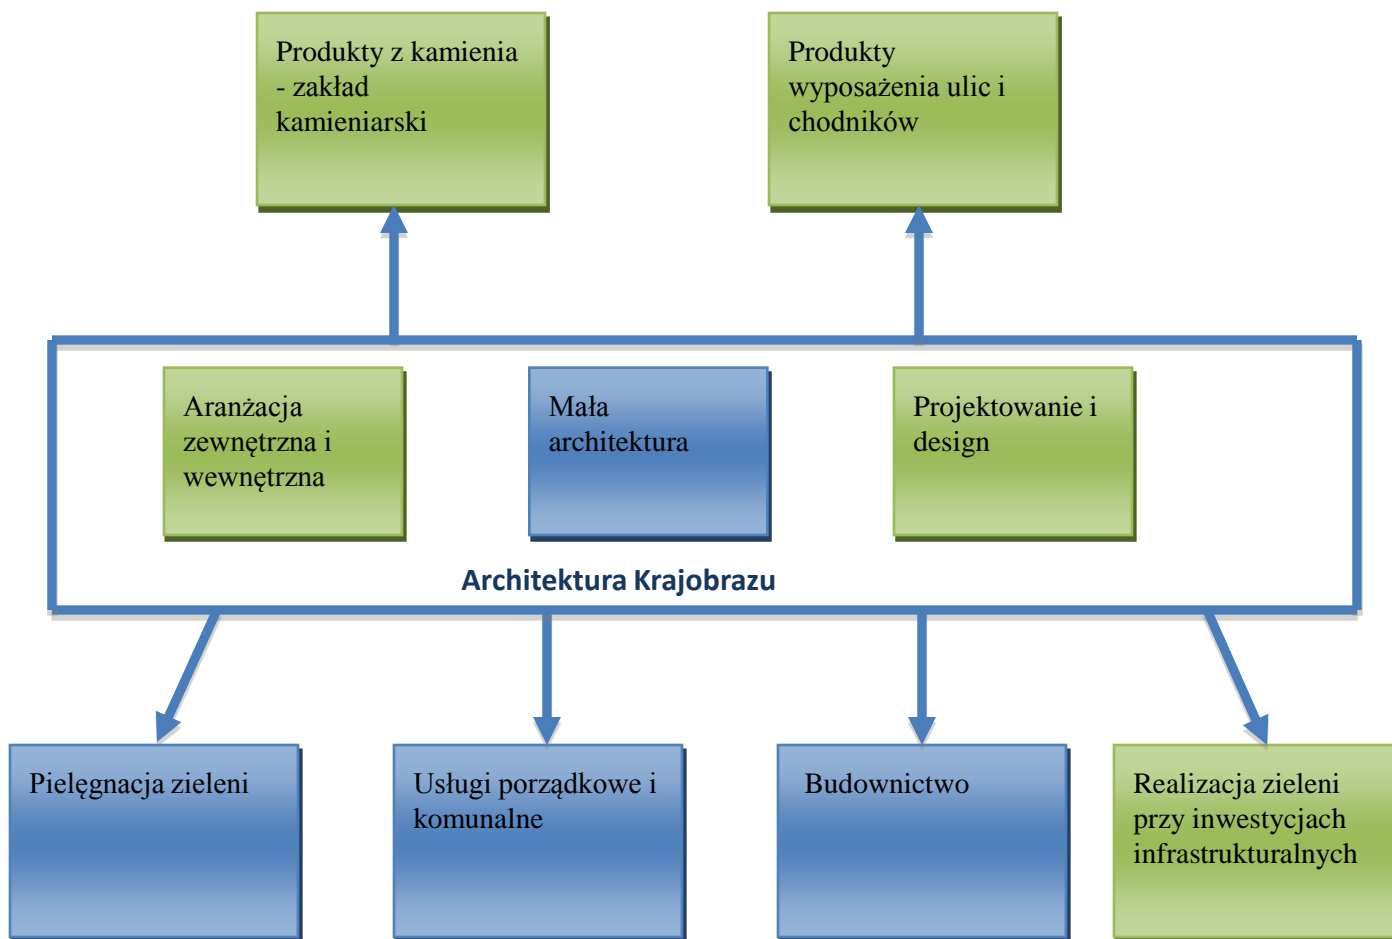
Produkty z kamienia - zakład kamieniarski

Produkty wyposażenia ulic i chodników

Aranżacja zewnętrzna i wewnętrzna

Mała architektura

Projektowanie i design

Architektura Krajobrazu

Pielęgnacja zieleni

Usługi porządkowe i komunalne

Budownictwo

Realizacja zieleni przy inwestycjach infrastrukturalnych